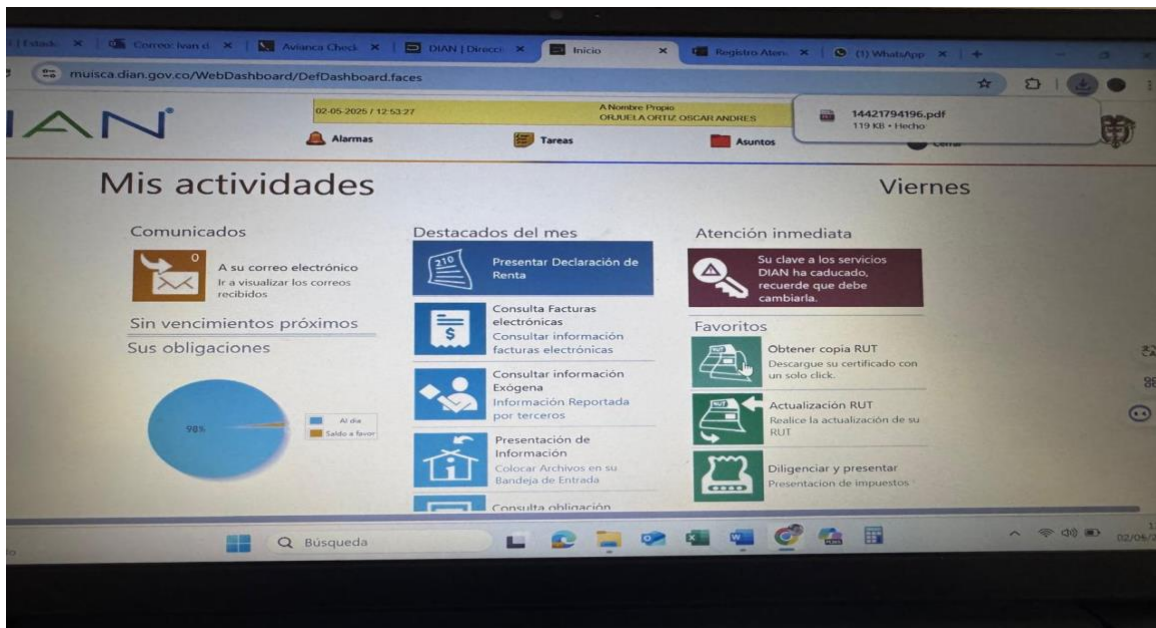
| Estado × | Correo: Ivan d × | Avianca Check × | DIAN | Direcc × | Inicio × | Registro Aten × | (1) WhatsApp × | +

muisca.dian.gov.co/WebDashboard/DefDashboard.faces

IAN

02-05-2025 / 12:53:27

A Nombre Propio
ORJUELA ORTIZ OSCAR ANDRES

14421794196.pdf
119 KB • Hecho

Alarmas Tareas Asuntos Cerrar

Mis actividades

Viernes

Comunicados

0

A su correo electrónico
Ir a visualizar los correos recibidos

Sin vencimientos próximos

Sus obligaciones

98%

Al día
Saldo a favor

Destacados del mes

210

Presentar Declaración de Renta

Consulta Facturas electrónicas
Consultar información facturas electrónicas

Consultar información Exógena
Información Reportada por terceros

Presentación de Información
Colocar Archivos en su Bandeja de Entrada

Consulta obligación

Atención inmediata

Su clave a los servicios DIAN ha caducado, recuerde que debe cambiarla.

Favoritos

Obtener copia RUT
Descargue su certificado con un solo click.

Actualización RUT
Realice la actualización de su RUT

Diligenciar y presentar
Presentacion de impuestos

Búsqueda

02/06/2